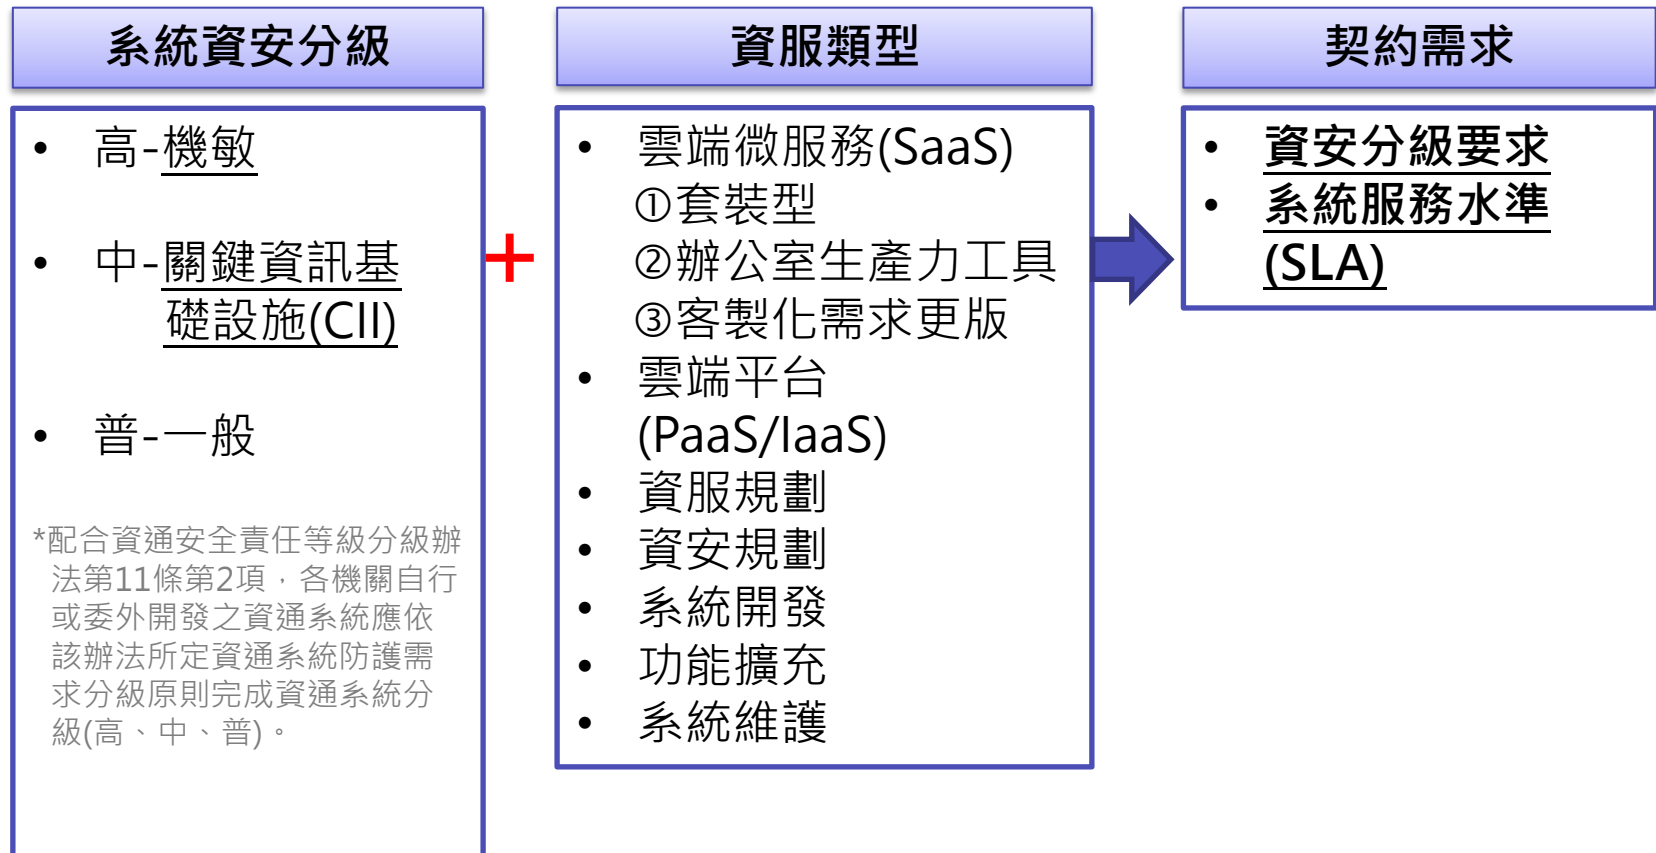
系統資安分級

- 高-機敏
- 中-關鍵資訊基礎設施(CII)
- 普-一般

*配合資通安全責任等級分級辦法第11條第2項，各機關自行或委外開發之資通系統應依該辦法所定資通系統防護需求分級原則完成資通系統分級(高、中、普)。

+

資服類型

- 雲端微服務(SaaS)
①套裝型
②辦公室生產力工具
③客製化需求更版
- 雲端平台(PaaS/IaaS)
- 資服規劃
- 資安規劃
- 系統開發
- 功能擴充
- 系統維護

契約需求

- 資安分級要求
- 系統服務水準(SLA)